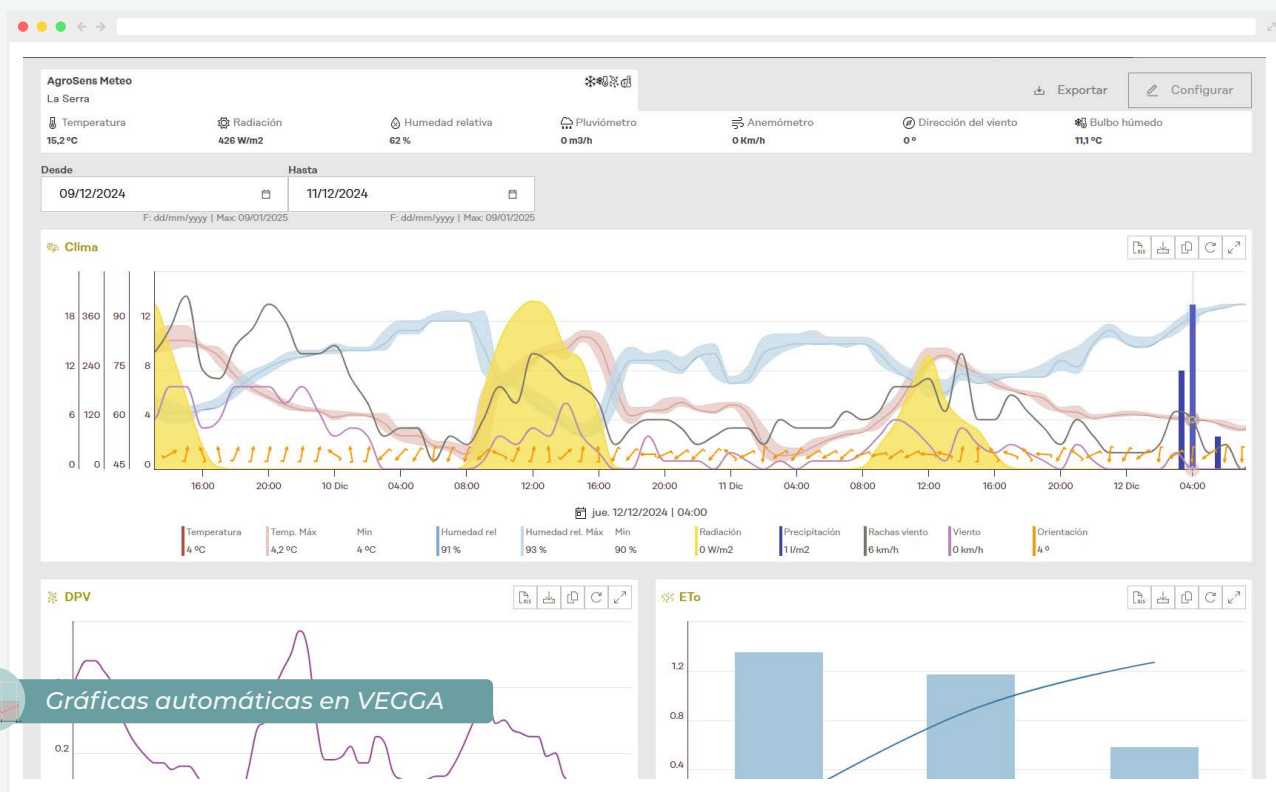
AgroSens Meteo
La Serra

Exportar
Configurar

Temperatura 15,2 ºC
Radiación 426 W/m2
Humedad relativa 62 %
Pluviómetro 0 m3/h
Anemómetro 0 Km/h
Dirección del viento 0 º
Bulbo húmedo 11,1 ºC

Desde
09/12/2024
F: dd/mm/yyyy | Max: 09/01/2025
Hasta
11/12/2024
F: dd/mm/yyyy | Max: 09/01/2025

Clima

| 18 | 360 | 90 | 12 |
|---|---|---|---|
| 12 | 240 | 75 | 8 |
| 6 | 120 | 60 | 4 |
| 0 | 0 | 45 | 0 |

16:00 20:00 10 Dic 04:00 08:00 12:00 16:00 20:00 11 Dic 04:00 08:00 12:00 16:00 20:00 12 Dic 04:00

jue. 12/12/2024 | 04:00

| Temperatura | Temp. Máx | Min | Humedad rel | Humedad rel. Máx | Min | Radiación | Precipitación | Rachas viento | Viento | Orientación |
|---|---|---|---|---|---|---|---|---|---|---|
| 4 ºC | 4,2 ºC | 4 ºC | 91 % | 93 % | 90 % | 0 W/m2 | 1 l/m2 | 6 km/h | 0 km/h | 4 º |

DPV

0.2

Gráficas automáticas en VEGGA

ETo

1.2
0.8
0.4